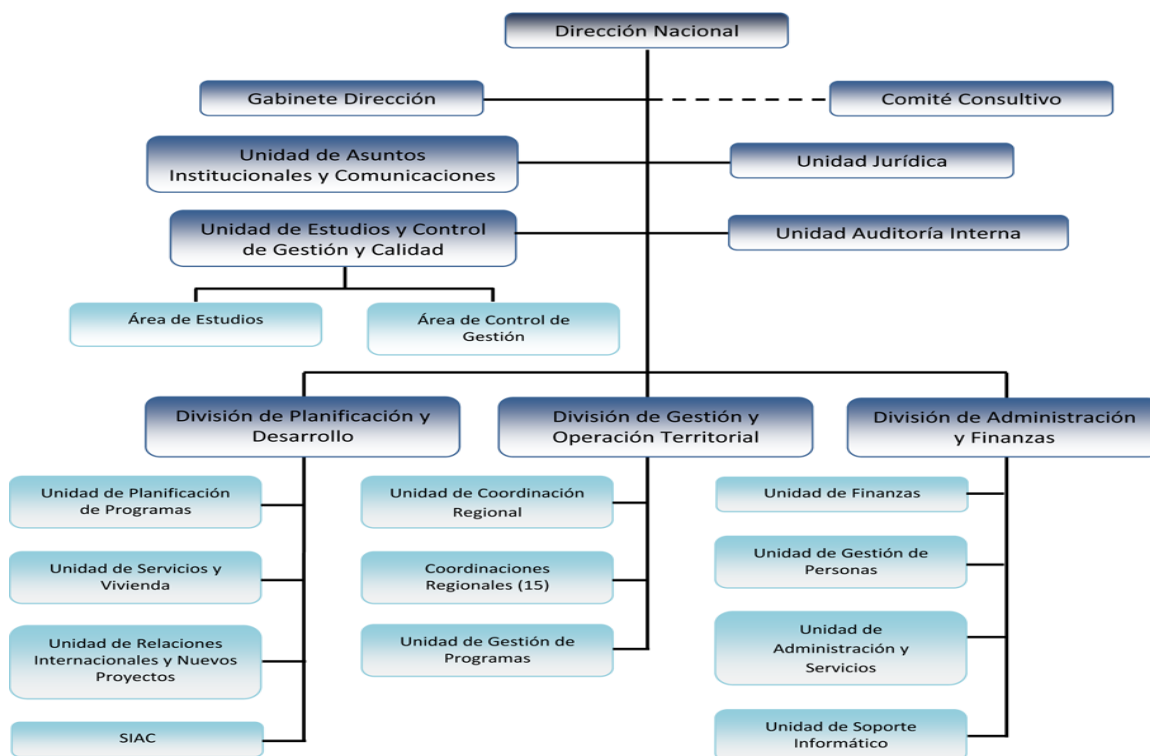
Dirección Nacional

Gabinete Dirección

Comité Consultivo

Unidad de Asuntos Institucionales y Comunicaciones

Unidad Jurídica

Unidad de Estudios y Control de Gestión y Calidad

Unidad Auditoría Interna

Área de Estudios

Área de Control de Gestión

División de Planificación y Desarrollo

División de Gestión y Operación Territorial

División de Administración y Finanzas

Unidad de Planificación de Programas

Unidad de Servicios y Vivienda

Unidad de Relaciones Internacionales y Nuevos Proyectos

SIAC

Unidad de Coordinación Regional

Coordinaciones Regionales (15)

Unidad de Gestión de Programas

Unidad de Finanzas

Unidad de Gestión de Personas

Unidad de Administración y Servicios

Unidad de Soporte Informático